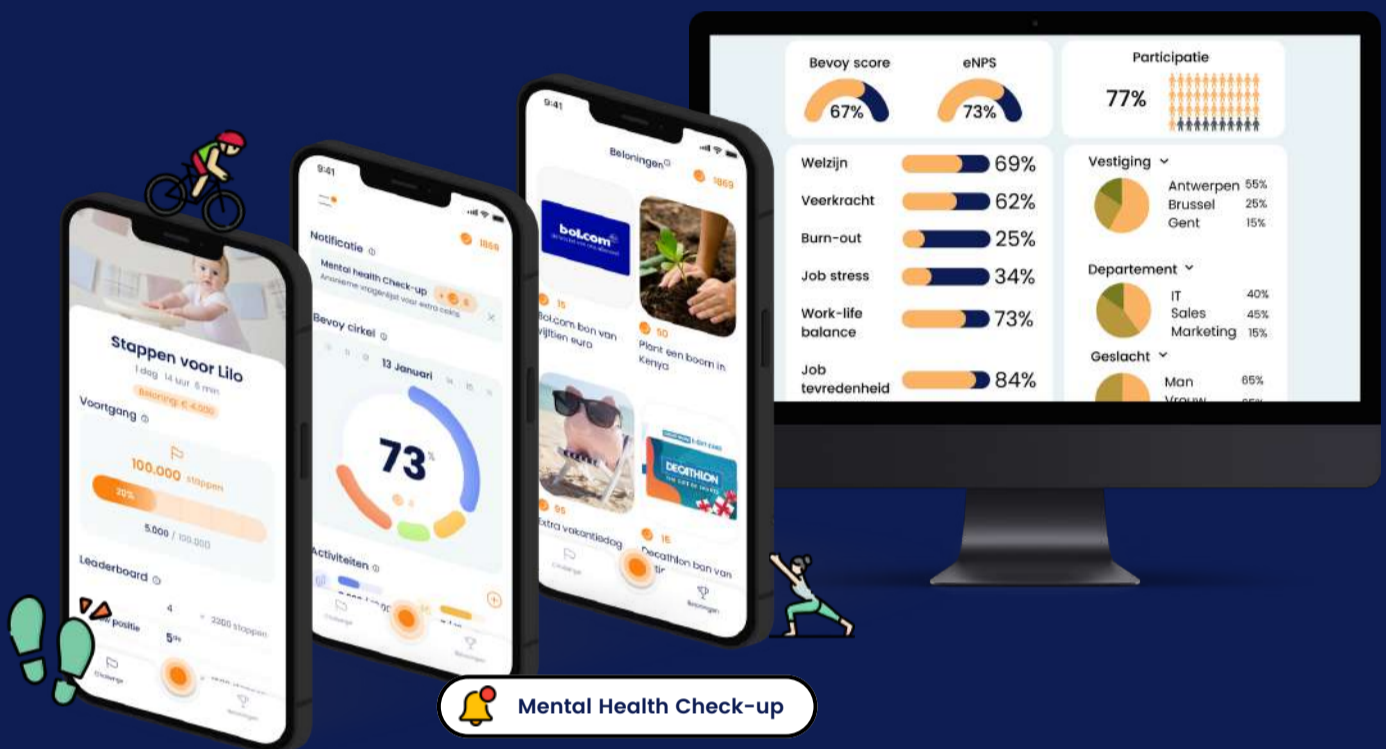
Bevoy score
67%
eNPS
73%
Participatie
77%
Welzijn 69%
Veerkracht 62%
Burn-out 25%
Job stress 34%
Work-life balance 73%
Job tevredenheid 84%
Vestiging
Antwerpen 55%
Brussel 25%
Gent 15%
Departement
IT 40%
Sales 45%
Marketing 15%
Geslacht
Man 65%
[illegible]

9:41
Stappen voor Lilo
1 dag 14 uur 5 min
Beloning: € 4.000
Voortgang
100.000 stappen
20%
5.000 / 100.000
Leaderboard
4
2200 stappen
Jouw positie
5de
Challenge
Beloningen

9:41
Notificatie
1856
Mental health Check-up
Antwoord vragenlijst voor extra coins
Bevoy cirkel
13 Januari
73%
Activiteiten
Challenge
Beloningen

9:41
Beloningen
1869
bol.com
15
Bol.com bon van vijftien euro
50
Plant een boom in Kenya
95
Extra vakantiedag
DECATHLON
15
Decathlon bon van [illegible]
Challenge
Beloningen

Mental Health Check-up